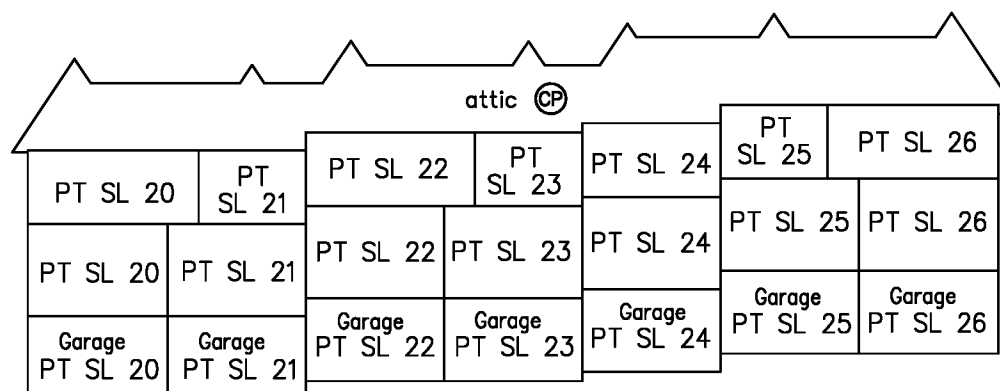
attic CP

PT SL 20
PT SL 21
PT SL 22
PT SL 23
PT SL 24
PT SL 25
PT SL 26

PT SL 20
PT SL 21
PT SL 22
PT SL 23
PT SL 24
PT SL 25
PT SL 26

Garage PT SL 20
Garage PT SL 21
Garage PT SL 22
Garage PT SL 23
Garage PT SL 24
Garage PT SL 25
Garage PT SL 26